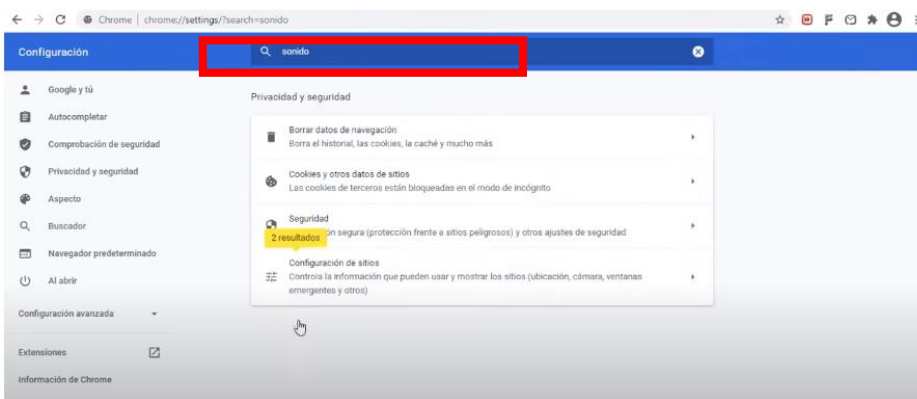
Chrome | chrome://settings/?search=sonido

Configuración

sonido

Google y tú
Autocompletar
Comprobación de seguridad
Privacidad y seguridad
Aspecto
Buscador
Navegador predeterminado
Al abrir

Configuración avanzada

Extensiones

Información de Chrome

Privacidad y seguridad

Borrar datos de navegación
Borra el historial, las cookies, la caché y mucho más

Cookies y otros datos de sitios
Las cookies de terceros están bloqueadas en el modo de incógnito

Seguridad
2 resultados
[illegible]ón segura (protección frente a sitios peligrosos) y otros ajustes de seguridad

Configuración de sitios
Controla la información que pueden usar y mostrar los sitios (ubicación, cámara, ventanas emergentes y otros)